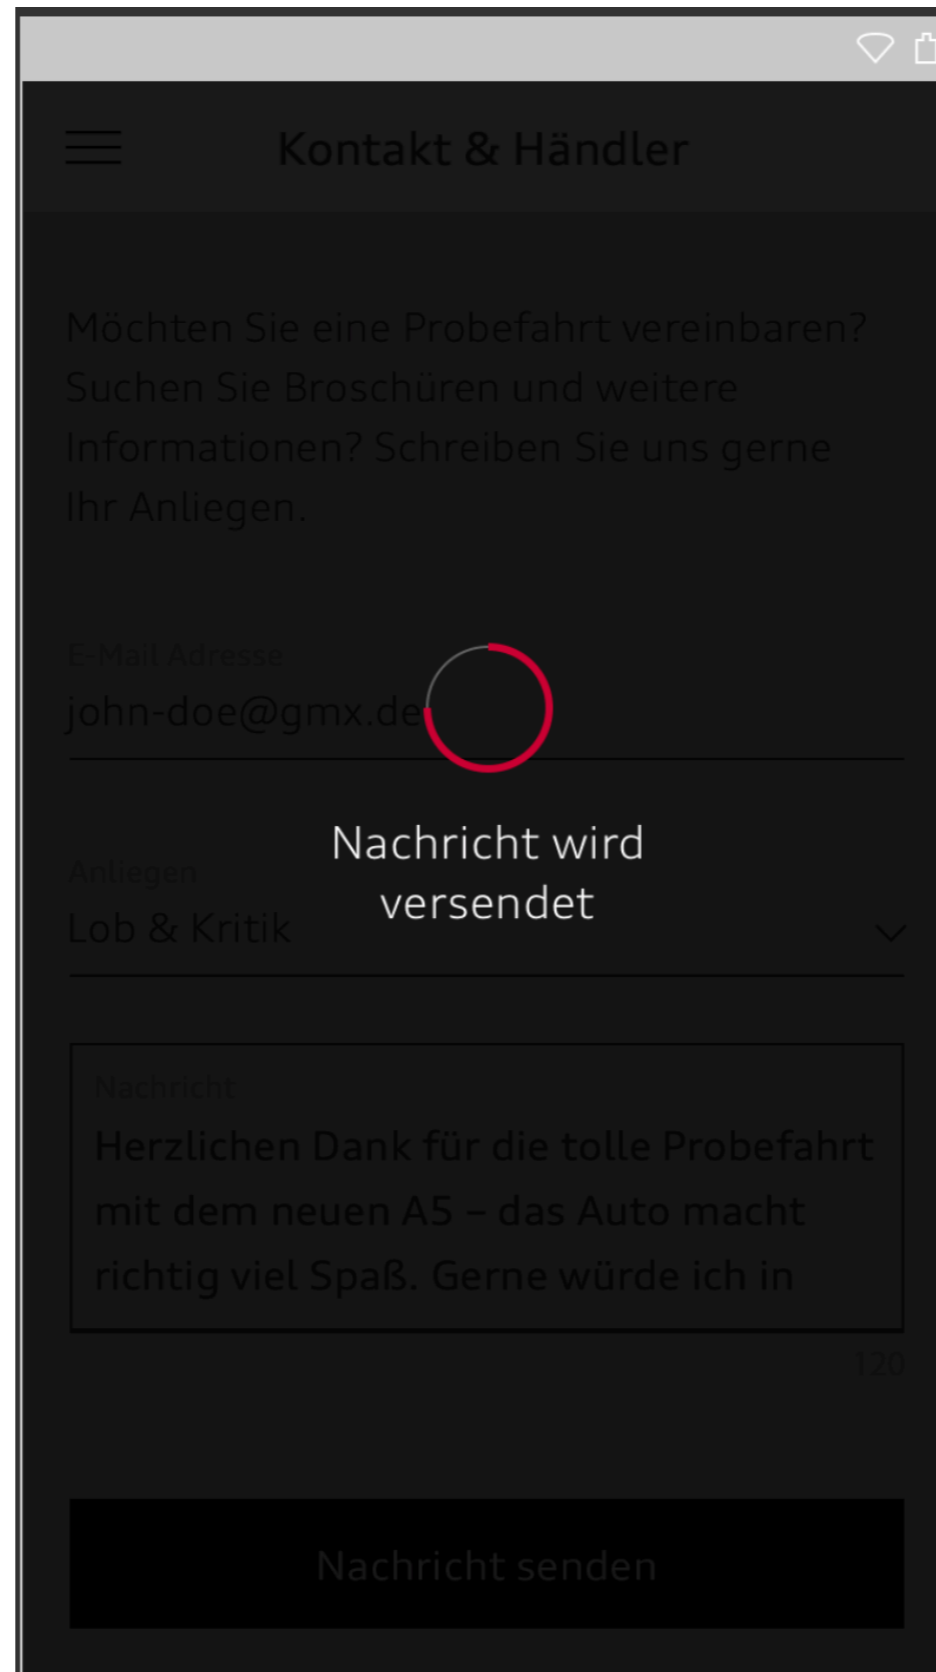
Kontakt & Händler

Möchten Sie eine Probefahrt vereinbaren? Suchen Sie Broschüren und weitere Informationen? Schreiben Sie uns gerne Ihr Anliegen.

E-Mail Adresse
john-doe@gmx.de

Nachricht wird versendet

Anliegen
Lob & Kritik

Nachricht
Herzlichen Dank für die tolle Probefahrt mit dem neuen A5 – das Auto macht richtig viel Spaß. Gerne würde ich in

120

Nachricht senden